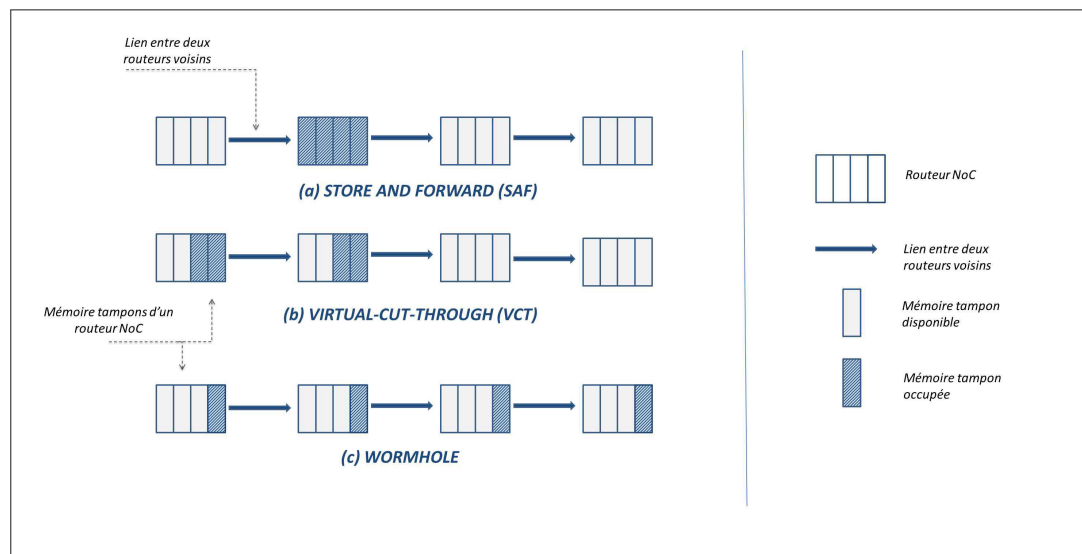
Lien entre deux routeurs voisins

(a) STORE AND FORWARD (SAF)

Mémoire tampons d'un routeur NoC

(b) VIRTUAL-CUT-THROUGH (VCT)

(c) WORMHOLE

Routeur NoC

Lien entre deux routeurs voisins

Mémoire tampon disponible

Mémoire tampon occupée